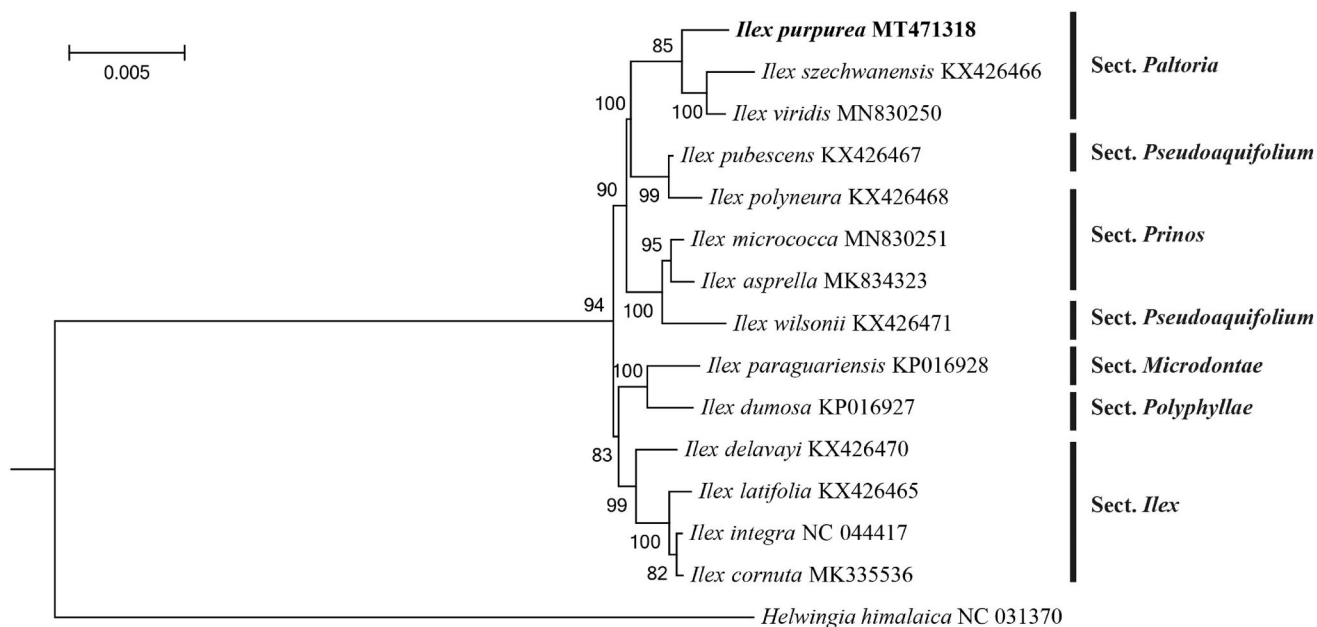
0.005

85
Ilex purpurea MT471318
Ilex szechwanensis KX426466
Sect. Paltoria
100
100
Ilex viridis MN830250
Ilex pubescens KX426467
Sect. Pseudoaquifolium
90
99
Ilex polyneura KX426468
95
Ilex micrococca MN830251
Sect. Prinos
Ilex asprella MK834323
94
100
Ilex wilsonii KX426471
Sect. Pseudoaquifolium
100
Ilex paraguariensis KP016928
Sect. Microdontae
Ilex dumosa KP016927
Sect. Polyphyllae
83
Ilex delavayi KX426470
99
Ilex latifolia KX426465
Sect. Ilex
100
Ilex integra NC 044417
82
Ilex cornuta MK335536
Helwingia himalaica NC 031370